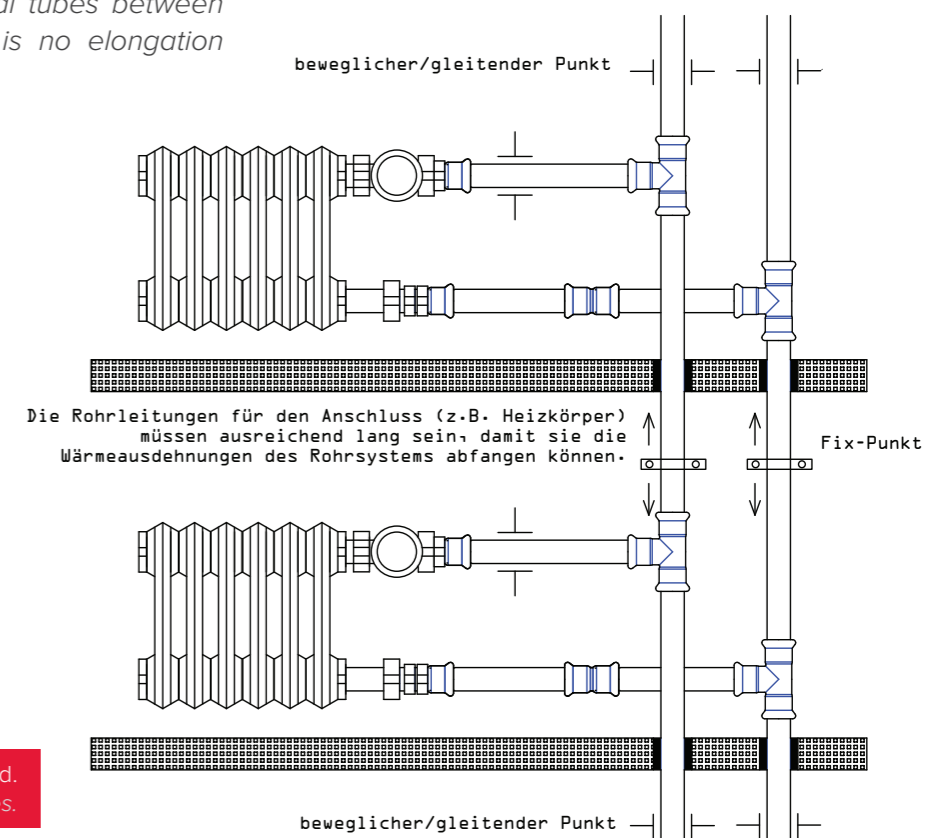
al tubes between
is no elongation

beweglicher/gleitender Punkt

Die Rohrleitungen für den Anschluss (z.B. Heizkörper) müssen ausreichend lang sein, damit sie die Wärmeausdehnungen des Rohrsystems abfangen können.

Fix-Punkt

d.
s.

beweglicher/gleitender Punkt